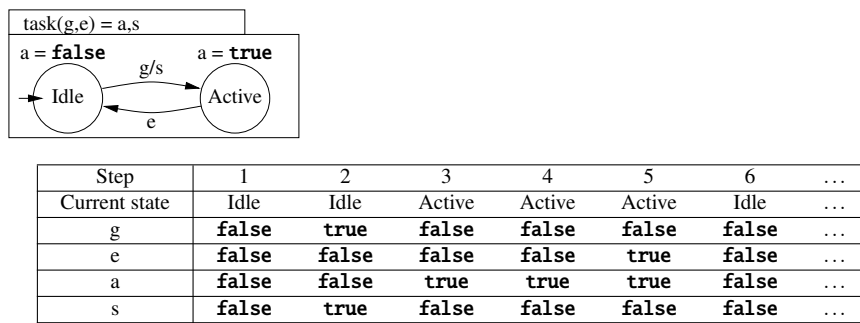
task(g,e) = a,s

a = **false**

a = **true**

g/s

Idle

Active

e

| Step | 1 | 2 | 3 | 4 | 5 | 6 | … |
|---|---|---|---|---|---|---|---|
| Current state | Idle | Idle | Active | Active | Active | Idle | … |
| g | **false** | **true** | **false** | **false** | **false** | **false** | … |
| e | **false** | **false** | **false** | **false** | **true** | **false** | … |
| a | **false** | **false** | **true** | **true** | **true** | **false** | … |
| s | **false** | **true** | **false** | **false** | **false** | **false** | … |